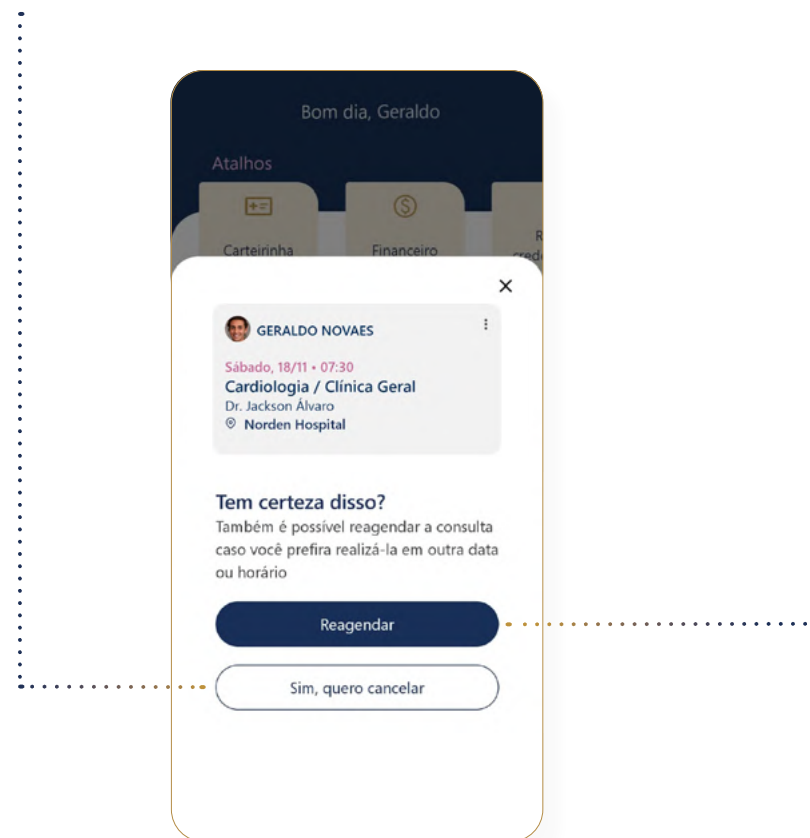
Bom dia, Geraldo

Atalhos

Carteirinha

Financeiro

R
cred

×

GERALDO NOVAES

Sábado, 18/11 • 07:30
Cardiologia / Clínica Geral
Dr. Jackson Álvaro
Norden Hospital

Tem certeza disso?
Também é possível reagendar a consulta caso você prefira realizá-la em outra data ou horário

Reagendar

Sim, quero cancelar